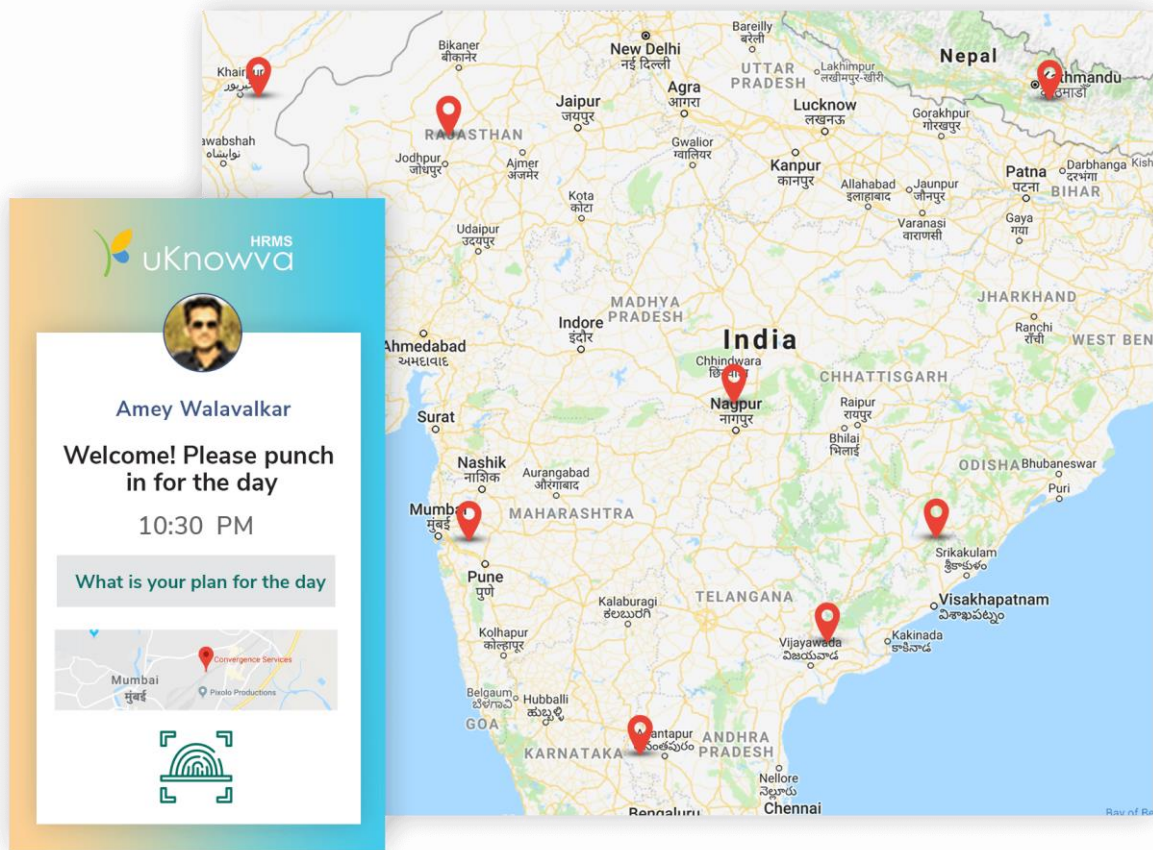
HRMS
uKnowva

Amey Walavalkar

Welcome! Please punch in for the day

10:30 PM

What is your plan for the day

Mumbai
मुंबई
Convergence Services
Pixolo Productions

Khairpur
Bikaner
बीकानेर
New Delhi
नई दिल्ली
Bareilly
बरेली
UTTAR PRADESH
Lakhimpur
लखीमपुर-खीरी
Nepal
Kathmandu
Agra
आगरा
Jaipur
जयपुर
Lucknow
लखनऊ
Gorakhpur
गोरखपुर
RAJASTHAN
Nawabshah
Jodhpur
जोधपुर
Ajmer
अजमेर
Gwalior
ग्वालियर
Kanpur
कानपुर
Patna
पटना
Darbhanga
दरभंगा
BIHAR
Allahabad
इलाहाबाद
Jaunpur
जौनपुर
Kota
कोटा
Varanasi
वाराणसी
Gaya
गया
Udaipur
उदयपुर
JHARKHAND
MADHYA PRADESH
Ranchi
राँची
Indore
इंदौर
India
WEST BEN
Ahmedabad
અમદાવાદ
Chhindwara
छिंदवाड़ा
CHHATTISGARH
Nagpur
नागपुर
Raipur
रायपुर
Surat
Bhilai
भिलाई
ODISHA
Bhubaneswar
Nashik
नाशिक
Aurangabad
औरंगाबाद
Puri
Mumbai
मुंबई
MAHARASHTRA
Srikakulam
Pune
पुणे
Visakhapatnam
TELANGANA
Kalaburagi
Kolhapur
कोल्हापूर
Vijayawada
Kakinada
Belgaum
Hubballi
GOA
Anantapur
ANDHRA PRADESH
KARNATAKA
Nellore
Chennai
Bengaluru
Bay of B